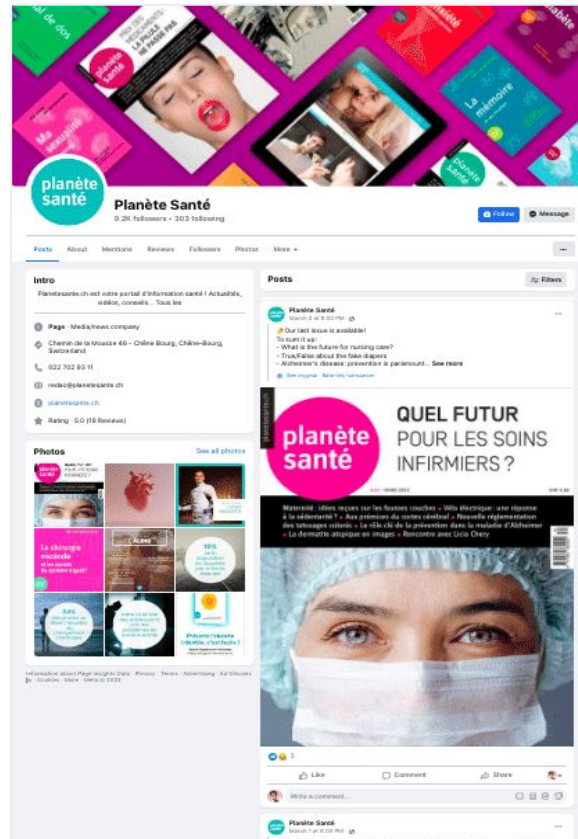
Ma sexualité

La pilule ne passe pas

planète santé

La mémoire

planète santé

Planète Santé
9.2K followers • 303 following

Follow
Message

Posts
About
Mentions
Reviews
Followers
Photos
More

Intro

Planetesante.ch est votre portail d'information santé ! Actualités, vidéos, conseils... Tous les

Page · Media/news company

Chemin de la Mousse 46 – Chêne Bourg, Chêne-Bourg, Switzerland

022 702 93 11

redac@planetesante.ch

planetesante.ch

Rating · 5.0 (19 Reviews)

Photos
See all photos

La chirurgie mammaire

Information about Page Insights Data · Privacy · Terms · Advertising · Ad Choices · Cookies · More · Meta © 2023

Posts
Filters

Planète Santé
March 2 at 8:00 PM

Our last issue is available!
To sum it up:
- What is the future for nursing care?
- True/False about the fake diapers
- Alzheimer's disease: prevention is paramount... See more

See original · Rate this translation

planète santé

QUEL FUTUR POUR LES SOINS INFIRMIERS ?

Maternité : idées reçues sur les fausses couches ● Vélo électrique : une réponse à la sédentarité ? ● Aux prémices du cortex cérébral ● Nouvelle réglementation des tatouages colorés ● Le rôle clé de la prévention dans la maladie d'Alzheimer ● La dermatite atopique en images ● Rencontre avec Licia Chery

2

Like
Comment
Share

Write a comment...

Planète Santé
March 1 at 8:00 PM